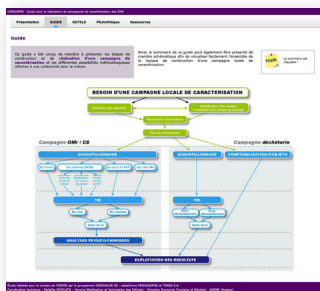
CARADEME - Guide pour la réalisation de campagnes de caractérisation des OMr

Présentation | GUIDE | OUTILS | Photothèque | Ressources

Guide

Ce guide a été conçu de manière à présenter les étapes de construction et de réalisation d'une campagne de caractérisation et les différentes possibilités méthodologiques offertes à une collectivité pour la mener.

Ainsi, le sommaire de ce guide peut également être présenté de manière schématique afin de visualiser facilement l'ensemble de la logique de construction d'une campagne locale de caractérisation.

Le sommaire est cliquable !

BESOIN D'UNE CAMPAGNE LOCALE DE CARACTERISATION

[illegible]

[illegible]

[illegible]

Plan de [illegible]

Campagne OMr / CS

Campagne déchèterie

ECHANTILLONNAGE

ECHANTILLONNAGE

COMPTABILISATION D'OBJETS

TRI

TRI

ANALYSES PHYSICO-CHIMIQUES

EXPLOITATION DES RESULTATS

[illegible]